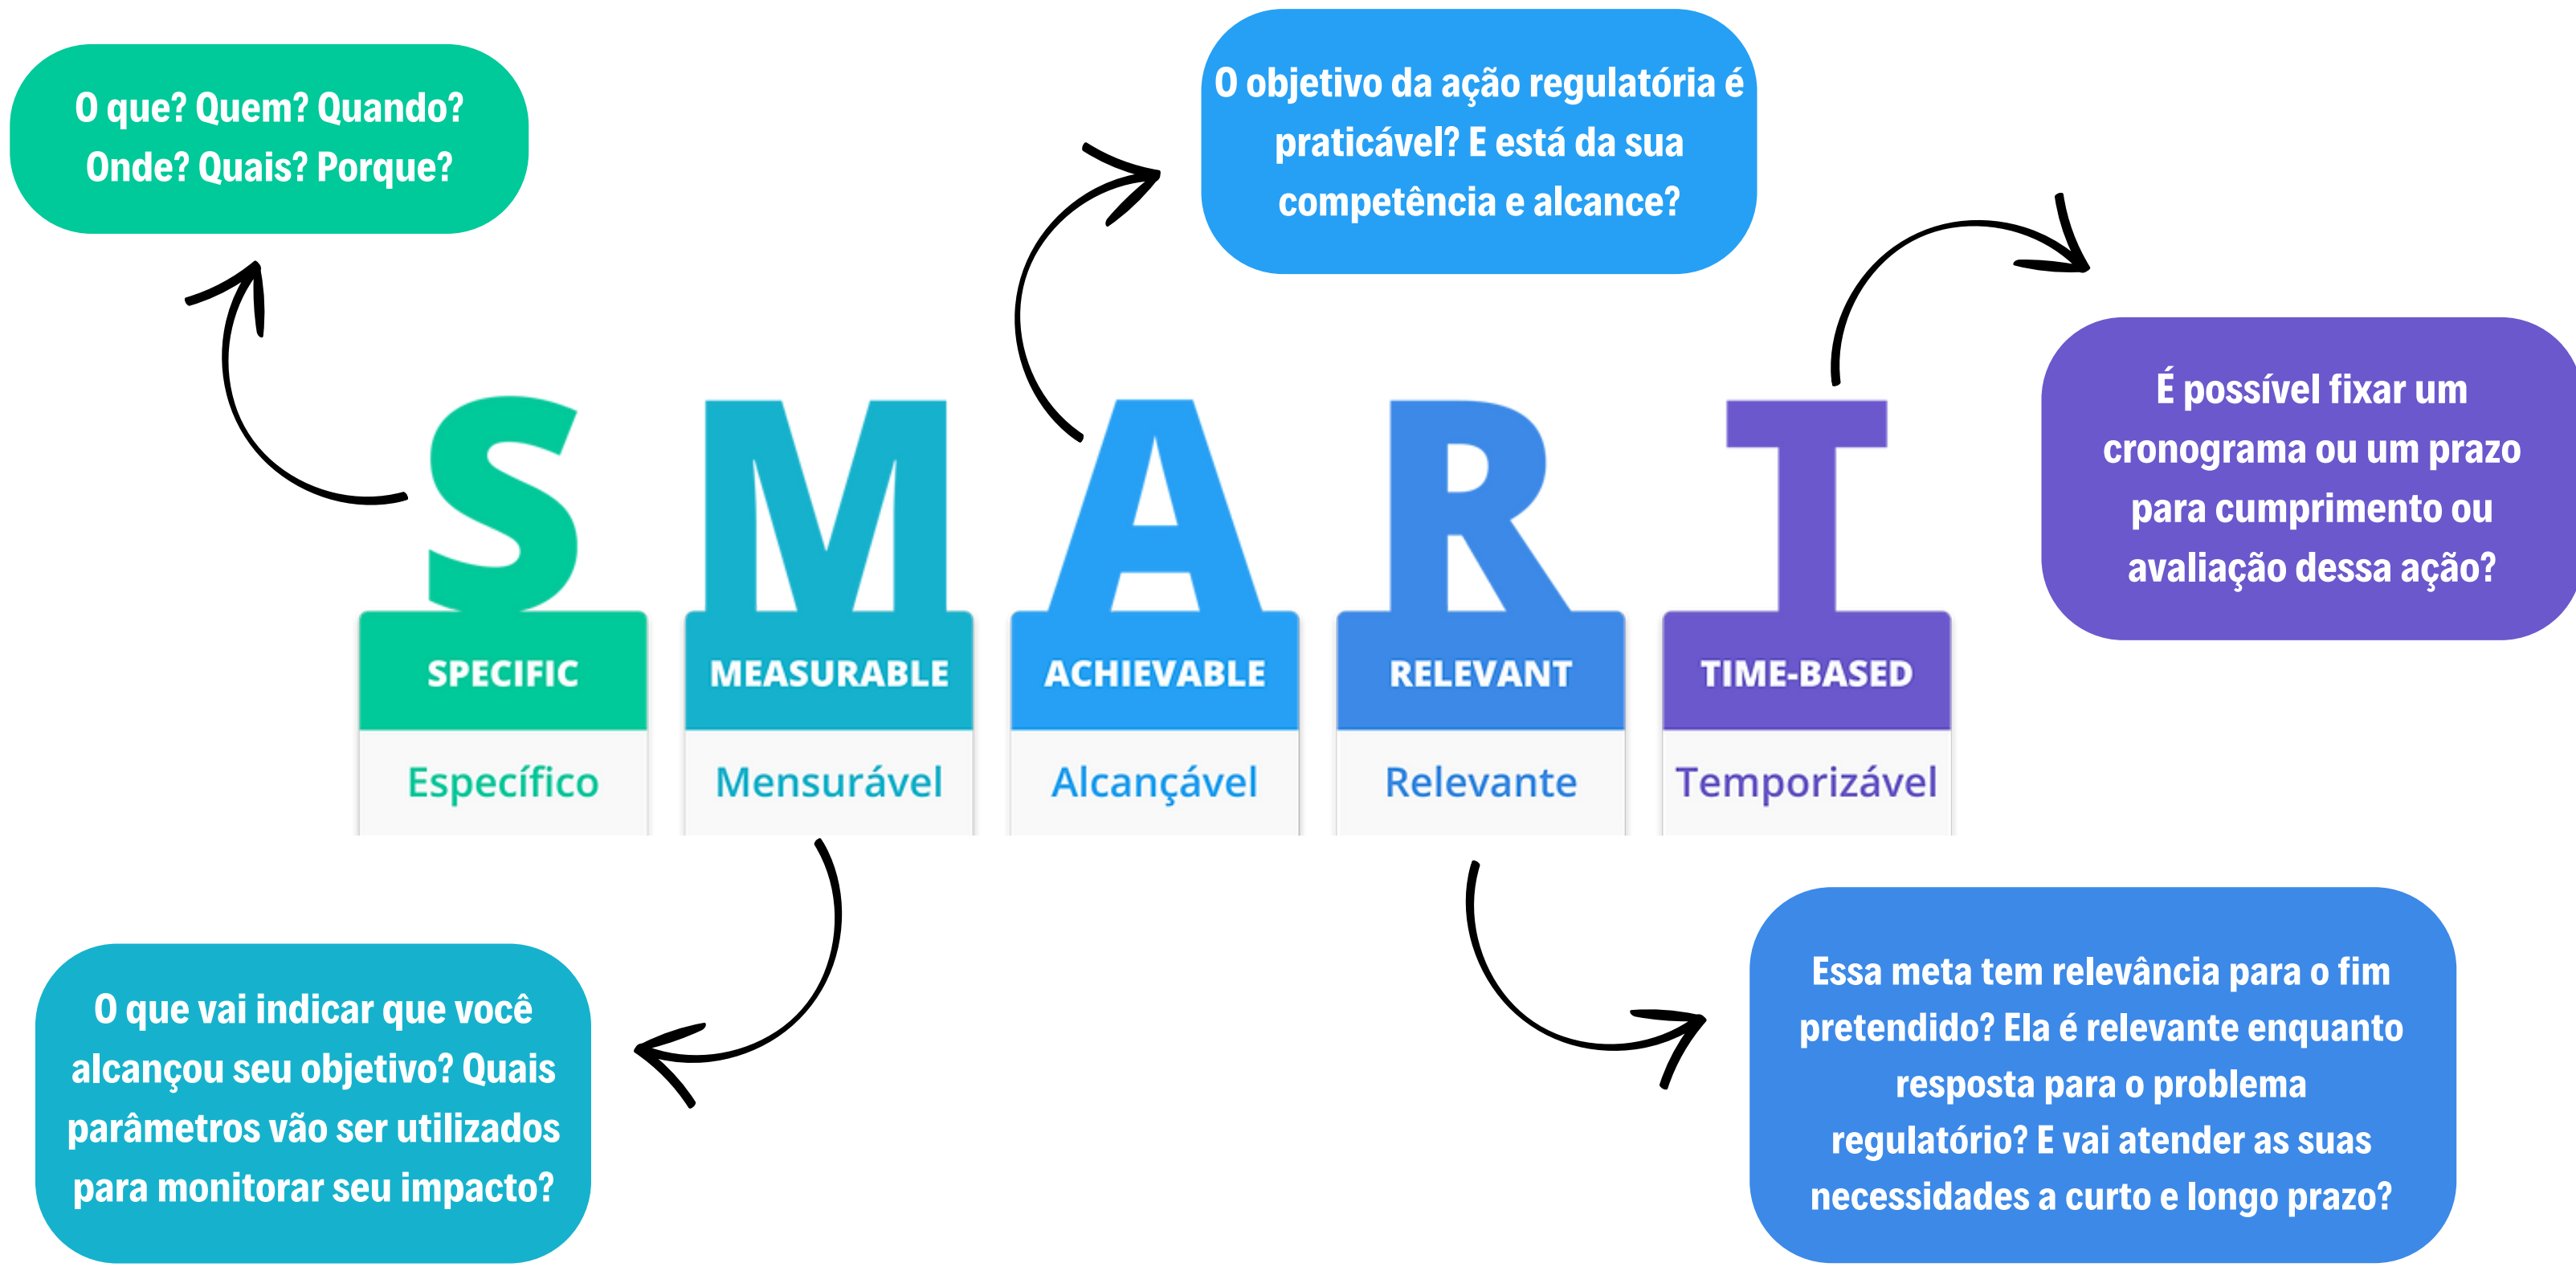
O que? Quem? Quando? Onde? Quais? Porque?

O objetivo da ação regulatória é praticável? E está da sua competência e alcance?

É possível fixar um cronograma ou um prazo para cumprimento ou avaliação dessa ação?

S M A R T

SPECIFIC
Específico

MEASURABLE
Mensurável

ACHIEVABLE
Alcançável

RELEVANT
Relevante

TIME-BASED
Temporizável

O que vai indicar que você alcançou seu objetivo? Quais parâmetros vão ser utilizados para monitorar seu impacto?

Essa meta tem relevância para o fim pretendido? Ela é relevante enquanto resposta para o problema regulatório? E vai atender as suas necessidades a curto e longo prazo?